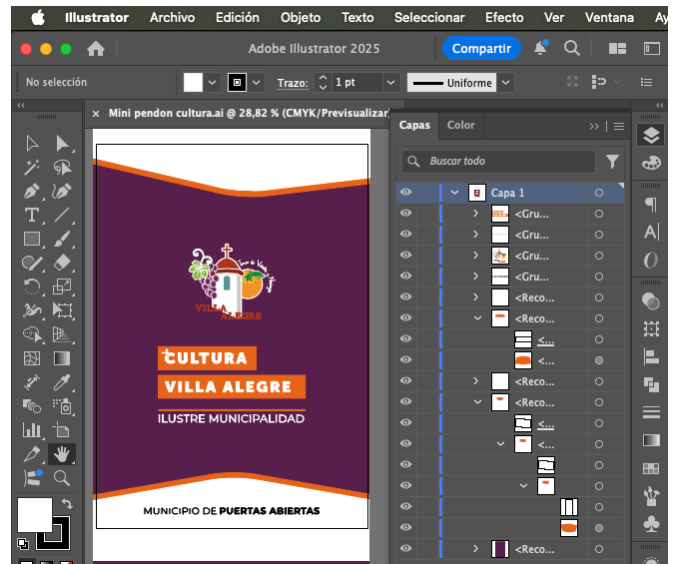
Illustrator Archivo Edición Objeto Texto Seleccionar Efecto Ver Ventana Ay

Adobe Illustrator 2025

Compartir

No selección

Trazo: 1 pt

Uniforme

Mini pendon cultura.ai @ 28,82 % (CMYK/Previsualizar

Capas Color

Buscar todo

Capa 1
<Gru...
<Gru...
<Gru...
<Gru...
<Reco...
<Reco...
<...
<...
<Reco...
<Reco...
<...
<...
<Reco...

VILLA ALEGRE

CULTURA

VILLA ALEGRE

ILUSTRE MUNICIPALIDAD

MUNICIPIO DE PUERTAS ABIERTAS